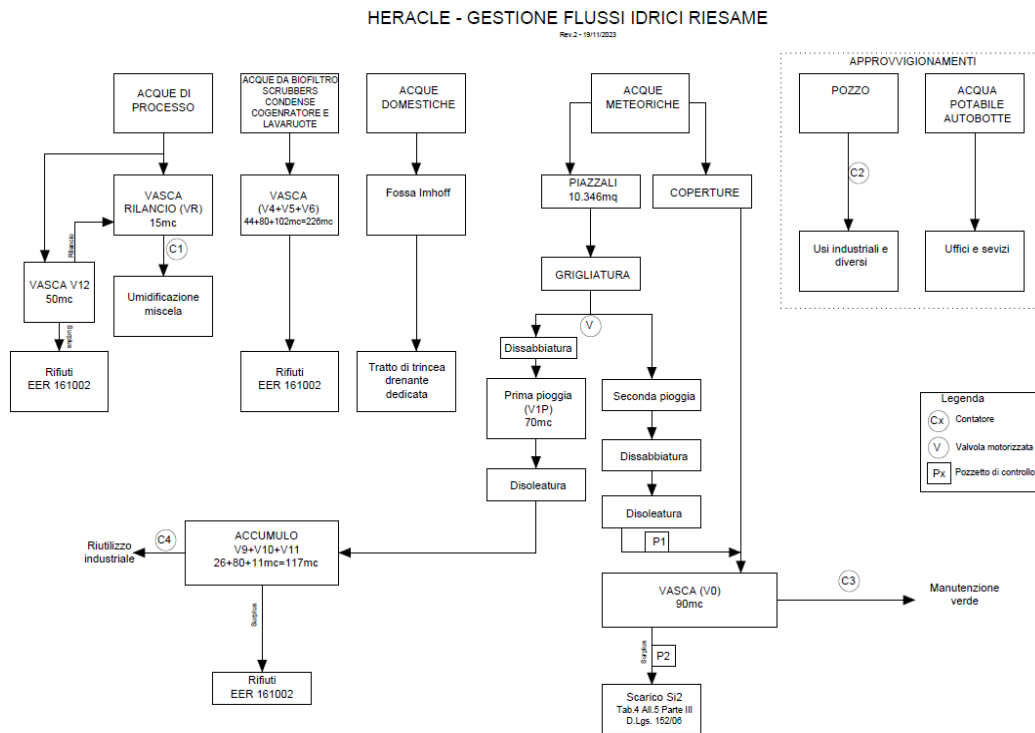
HERACLE - GESTIONE FLUSSI IDRICI RIESAME

Rev.2 - 19/11/2023

ACQUE DI PROCESSO

ACQUE DA BIOFILTRO SCRUBBERS CONDENSE COGENRATORE E LAVARUOTE

ACQUE DOMESTICHE

ACQUE METEORICHE

APPROVVIGIONAMENTI

POZZO

ACQUA POTABILE AUTOBOTTE

C2

Usi industriali e diversi

Uffici e sevizi

VASCA RILANCIO (VR) 15mc

Rilancio

C1

VASCA V12 50mc

Umidificazione miscela

Surplus

Rifiuti EER 161002

VASCA (V4+V5+V6) 44+80+102mc=226mc

Rifiuti EER 161002

Fossa Imhoff

Tratto di trincea drenante dedicata

PIAZZALI 10.346mq

COPERTURE

GRIGLIATURA

V

Dissabbiatura

Prima pioggia (V1P) 70mc

Disoleatura

Seconda pioggia

Dissabbiatura

Disoleatura

P1

Legenda

Cx Contatore

V Valvola motorizzata

Px Pozzetto di controllo

Riutilizzo industriale

C4

ACCUMULO V9+V10+V11 26+80+11mc=117mc

Surplus

Rifiuti EER 161002

VASCA (V0) 90mc

C3

Manutenzione verde

Surplus

P2

Scarico Si2 Tab.4 All.5 Parte III D.Lgs. 152/06